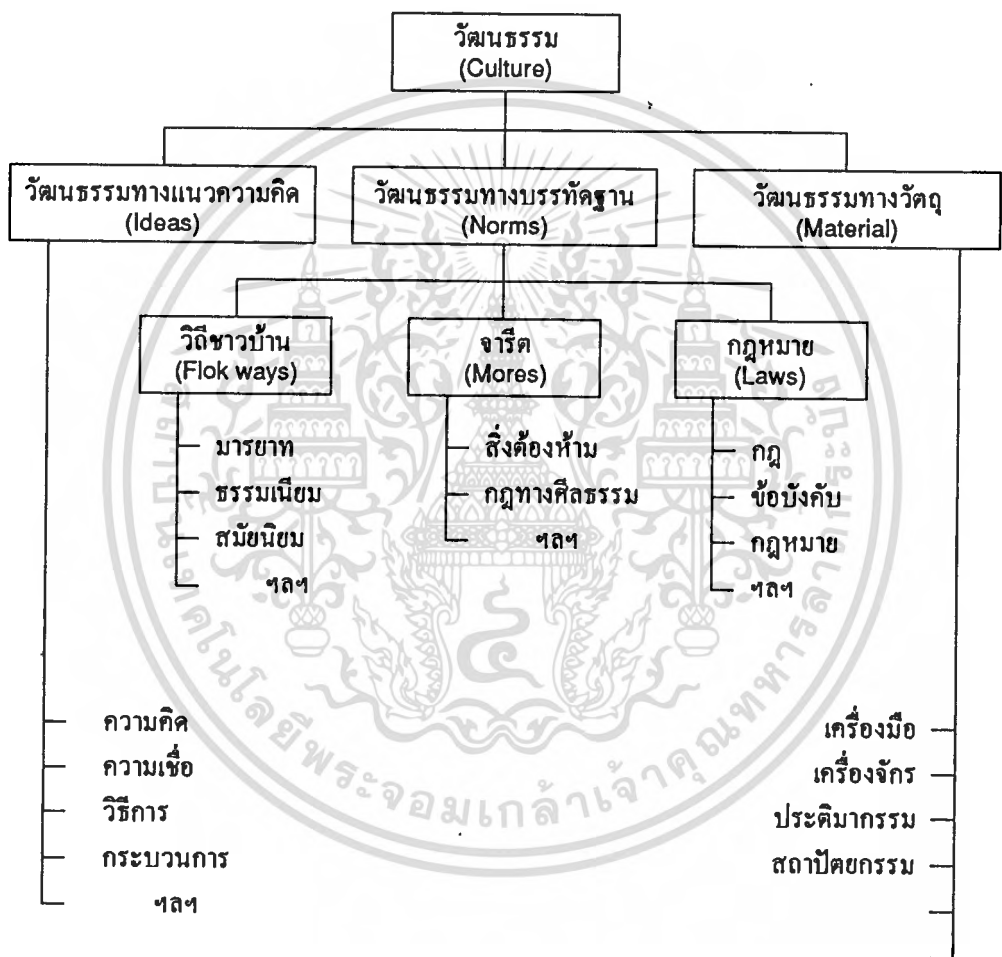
วัฒนธรรม
(Culture)

วัฒนธรรมทางแนวความคิด
(Ideas)

วัฒนธรรมทางบรรทัดฐาน
(Norms)

วัฒนธรรมทางวัตถุ
(Material)

วิถีชาวบ้าน
(Flok ways)

จารีต
(Mores)

กฎหมาย
(Laws)

มารยาท
ธรรมเนียม
สมัยนิยม
ฯลฯ

สิ่งต้องห้าม
กฎทางศีลธรรม
ฯลฯ

กฎ
ข้อบังคับ
กฎหมาย
ฯลฯ

ความคิด
ความเชื่อ
วิธีการ
กระบวนการ
ฯลฯ

เครื่องมือ
เครื่องจักร
ประติมากรรม
สถาปัตยกรรม

มหาวิทยาลัยเทคโนโลยีพระจอมเกล้าเจ้าคุณทหารลาดกระบัง